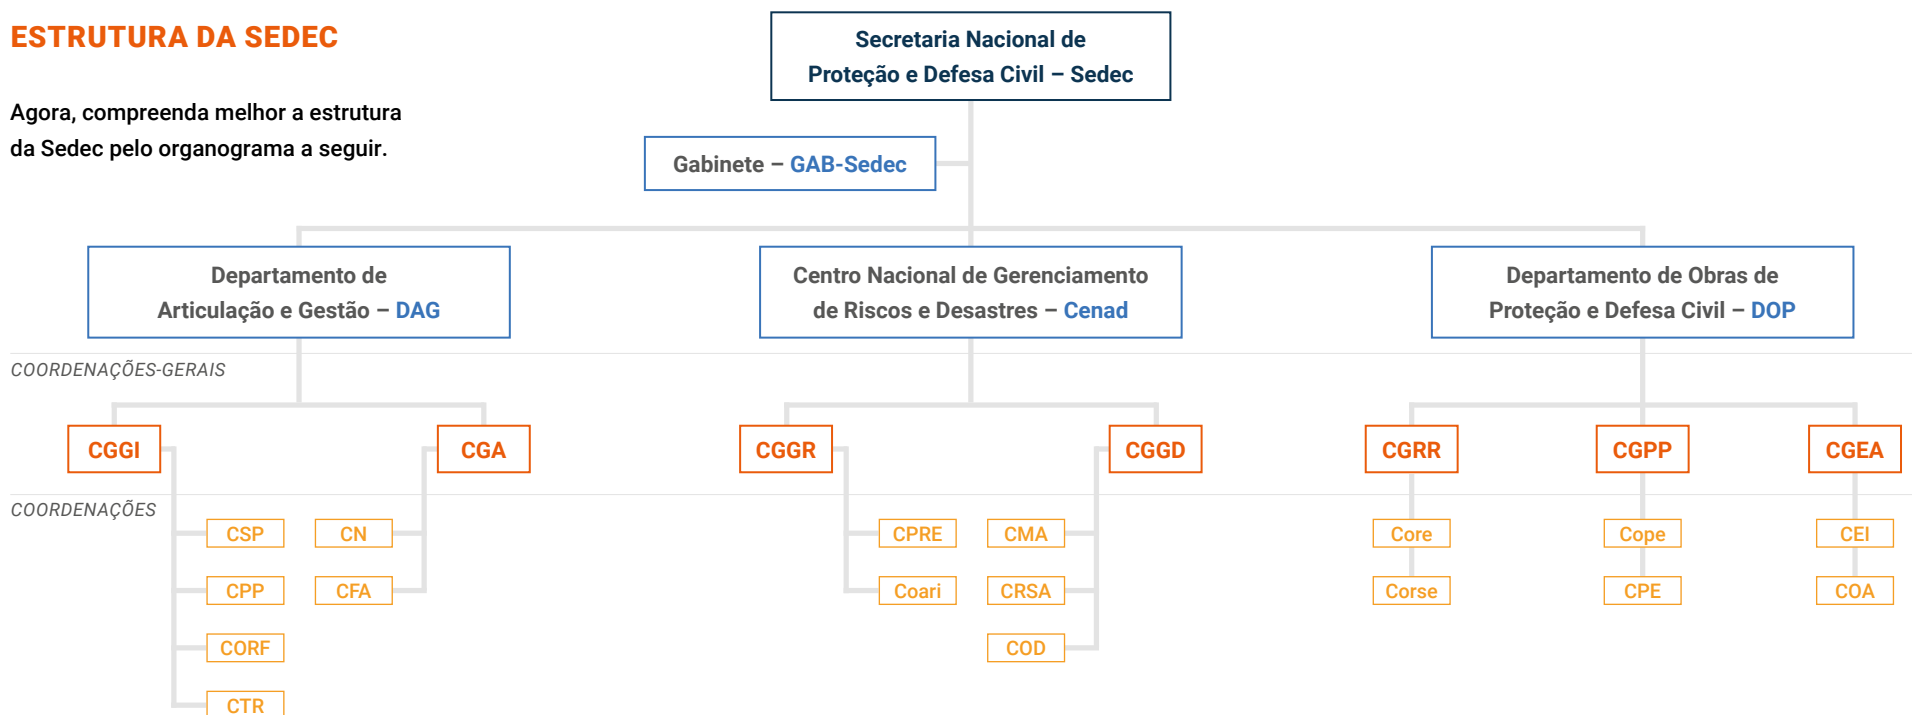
ESTRUTURA DA SEDEC

Agora, compreenda melhor a estrutura da Sedec pelo organograma a seguir.

Secretaria Nacional de Proteção e Defesa Civil – Sedec

Gabinete – GAB-Sedec

Departamento de Articulação e Gestão – DAG

Centro Nacional de Gerenciamento de Riscos e Desastres – Cenad

Departamento de Obras de Proteção e Defesa Civil – DOP

COORDENAÇÕES-GERAIS

CGGI

CGA

CGGR

CGGD

CGRR

CGPP

CGEA

COORDENAÇÕES

CSP

CN

CPP

CFA

CORF

CTR

CPRE

CMA

Coari

CRSA

COD

Core

Corse

Cope

CPE

CEI

COA